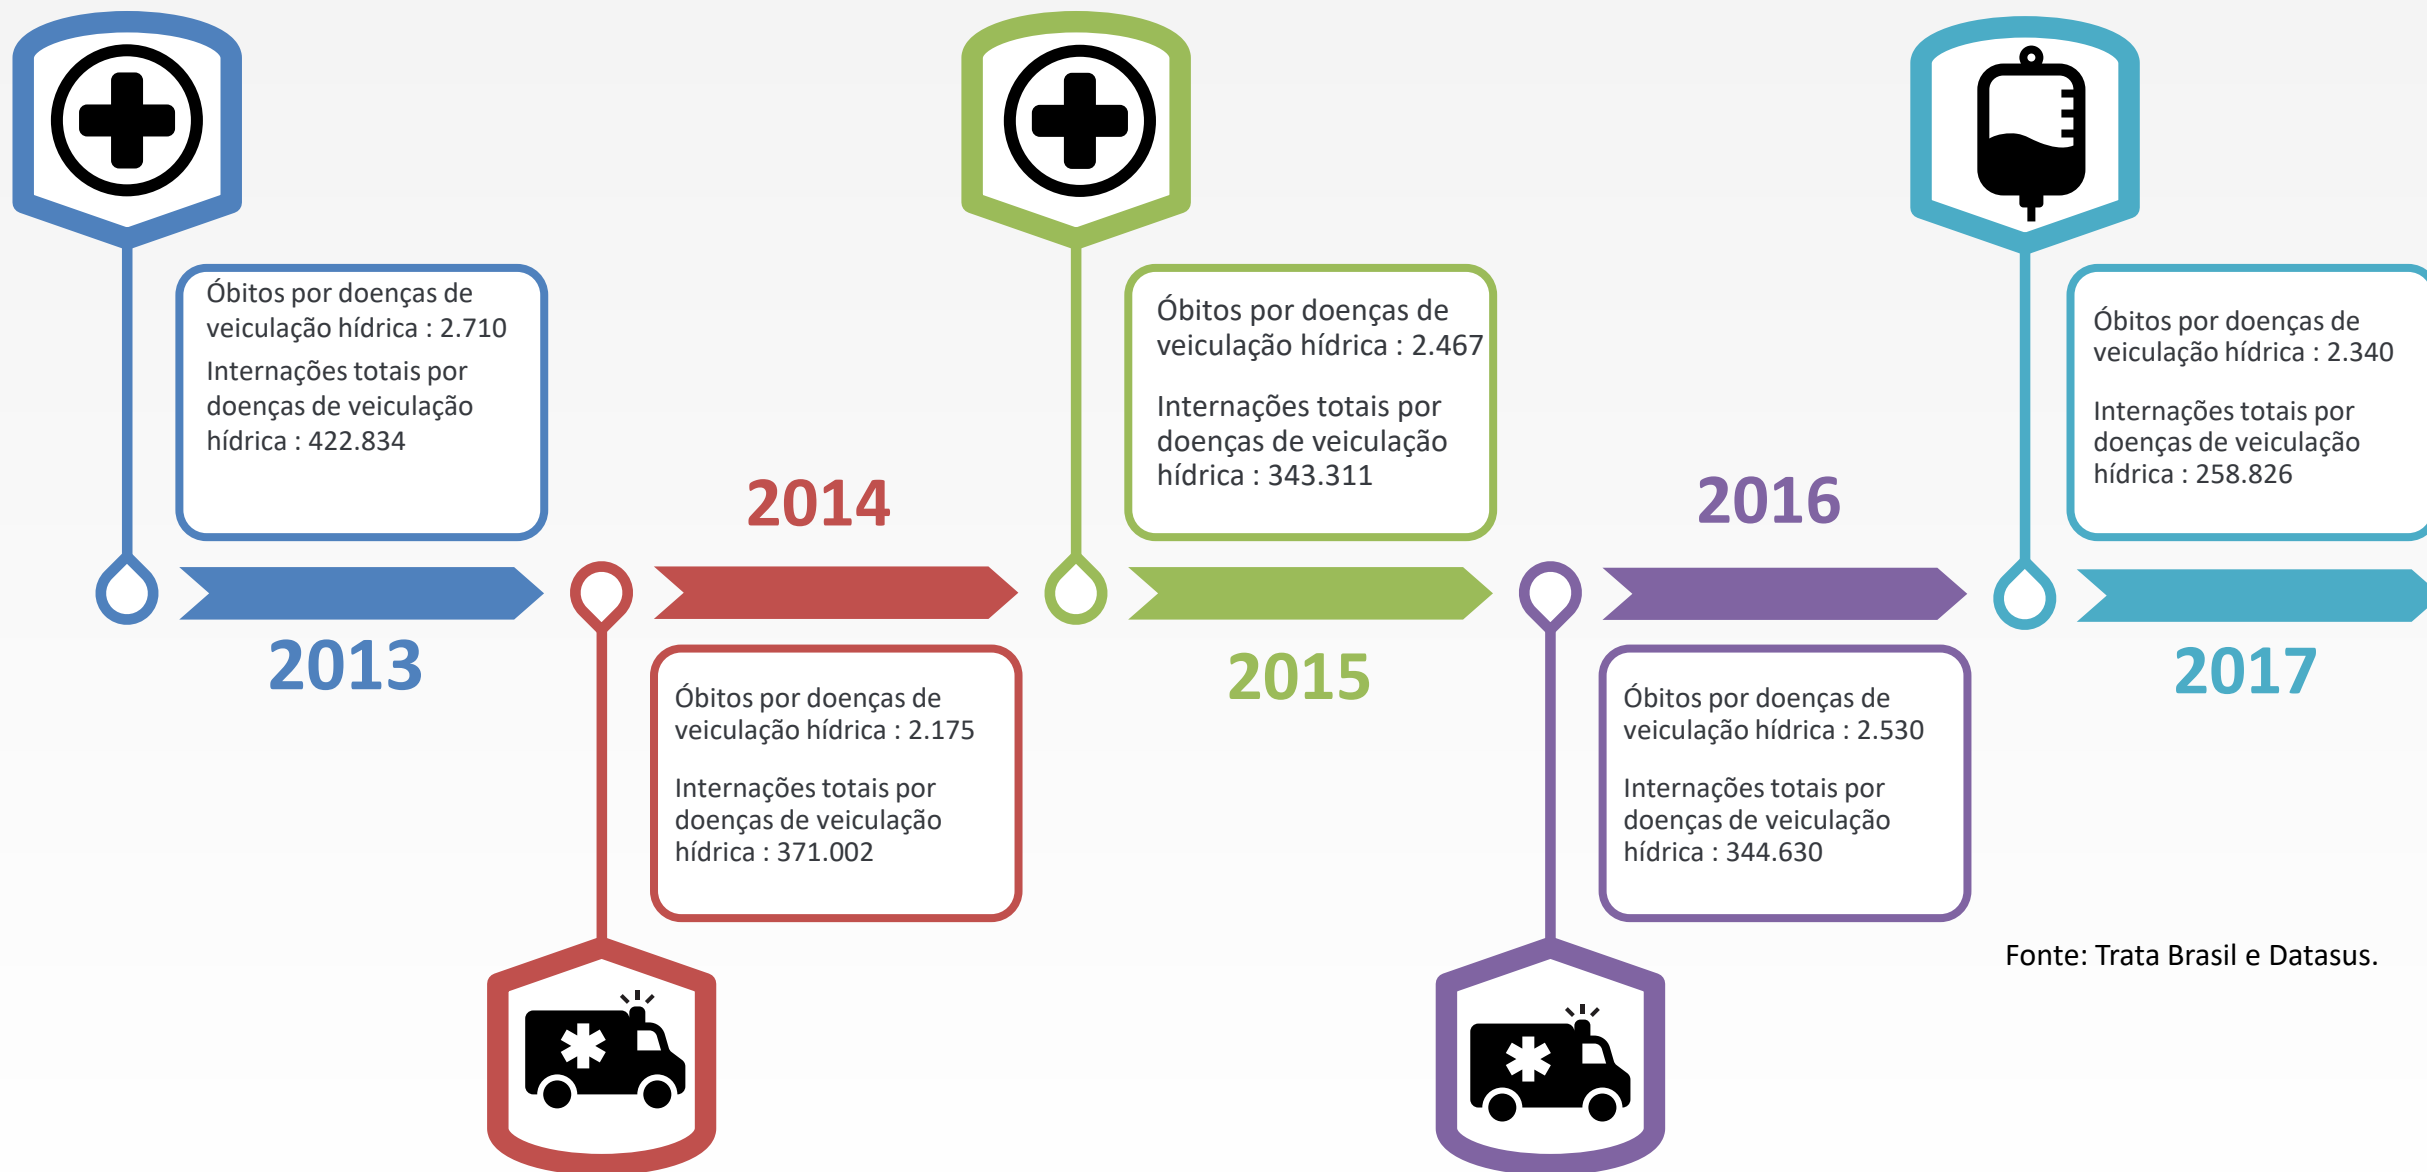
Óbitos por doenças de veiculação hídrica : 2.710

Internações totais por doenças de veiculação hídrica : 422.834

2013

2014

Óbitos por doenças de veiculação hídrica : 2.175

Internações totais por doenças de veiculação hídrica : 371.002

Óbitos por doenças de veiculação hídrica : 2.467

Internações totais por doenças de veiculação hídrica : 343.311

2015

2016

Óbitos por doenças de veiculação hídrica : 2.530

Internações totais por doenças de veiculação hídrica : 344.630

Óbitos por doenças de veiculação hídrica : 2.340

Internações totais por doenças de veiculação hídrica : 258.826

2017

Fonte: Trata Brasil e Datasus.